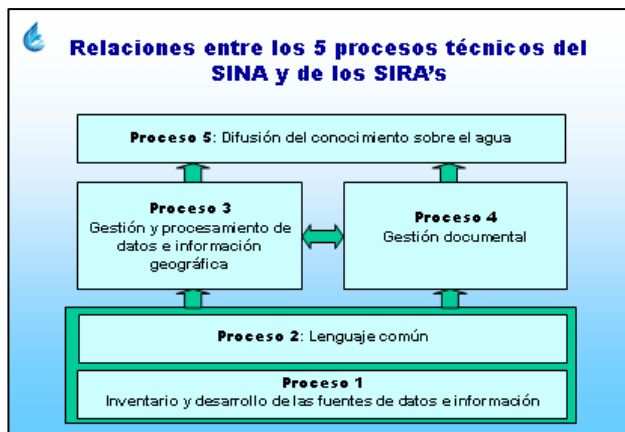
Relaciones entre los 5 procesos técnicos del SINA y de los SIRA's

Proceso 5: Difusión del conocimiento sobre el agua

Proceso 3
Gestión y procesamiento de datos e información geográfica

Proceso 4
Gestión documental

Proceso 2: Lenguaje común

Proceso 1
Inventario y desarrollo de las fuentes de datos e información